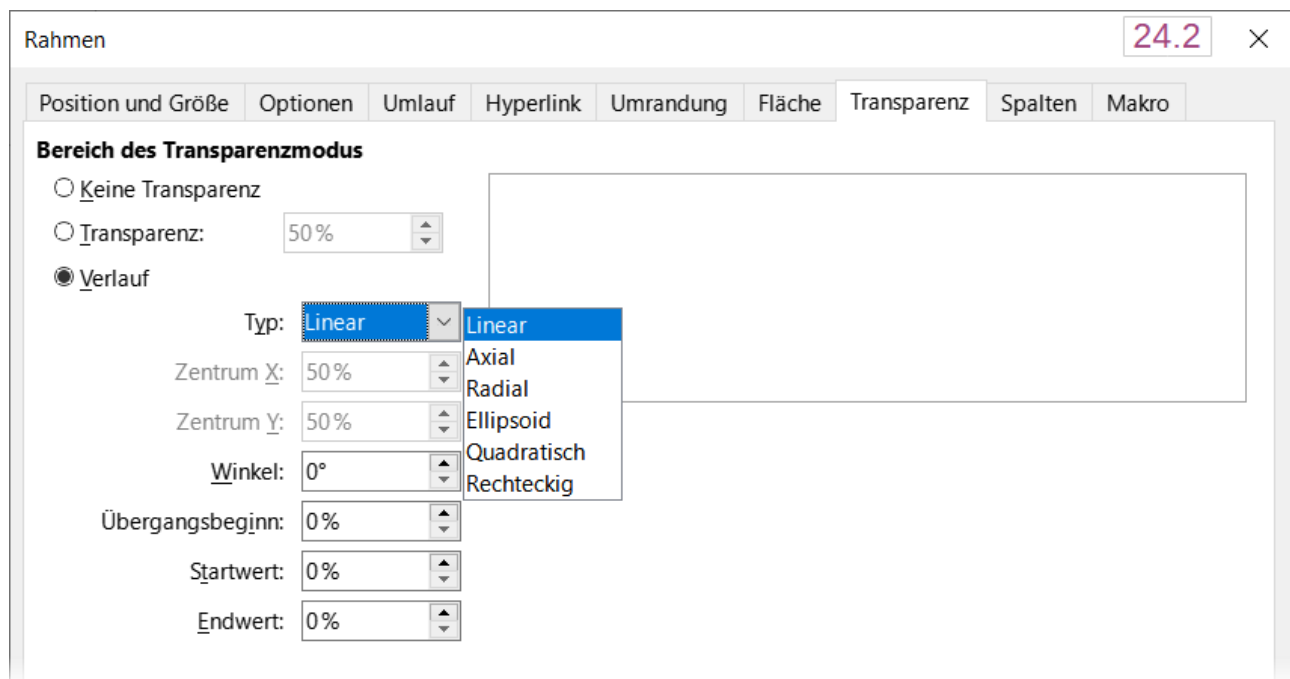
Rahmen

24.2

×

Position und Größe | Optionen | Umlauf | Hyperlink | Umrandung | Fläche | Transparenz | Spalten | Makro

Bereich des Transparenzmodus

Keine Transparenz

Transparenz: 50 %

Verlauf

Typ: Linear

Linear
Axial
Radial
Ellipsoid
Quadratisch
Rechteckig

Zentrum X: 50 %

Zentrum Y: 50 %

Winkel: 0°

Übergangsbeginn: 0 %

Startwert: 0 %

Endwert: 0 %